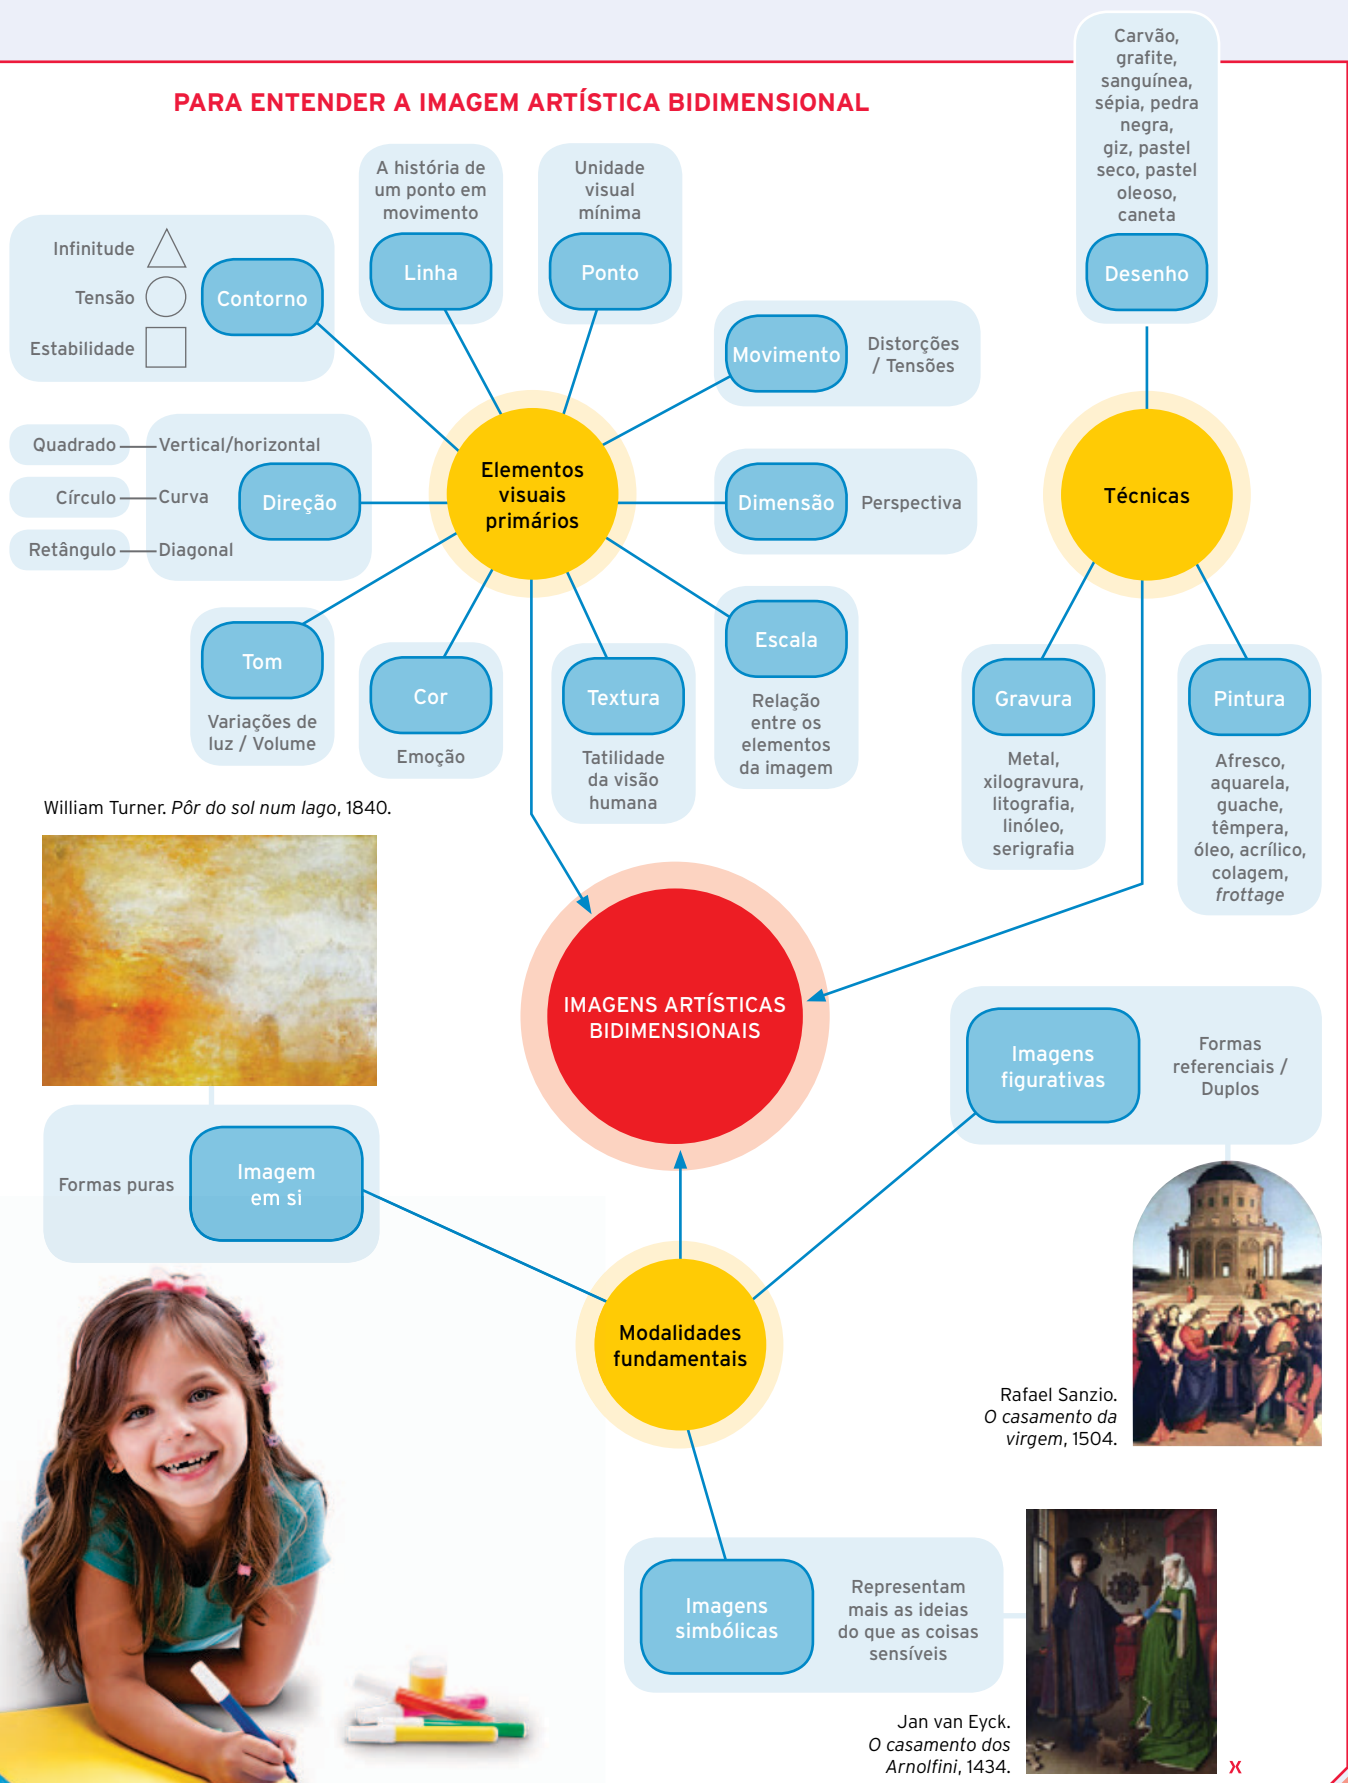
PARA ENTENDER A IMAGEM ARTÍSTICA BIDIMENSIONAL

Infinitude
Tensão
Estabilidade
Contorno

A história de um ponto em movimento
Linha

Unidade visual mínima
Ponto

Movimento
Distorções / Tensões

Carvão, grafite, sanguínea, sépia, pedra negra, giz, pastel seco, pastel oleoso, caneta
Desenho

Quadrado — Vertical/horizontal
Círculo — Curva
Retângulo — Diagonal
Direção

Elementos visuais primários

Dimensão
Perspectiva

Técnicas

Tom
Variações de luz / Volume

Cor
Emoção

Textura
Tatilidade da visão humana

Escala
Relação entre os elementos da imagem

Gravura
Metal, xilogravura, litografia, linóleo, serigrafia

Pintura
Afresco, aquarela, guache, têmpera, óleo, acrílico, colagem, *frottage*

William Turner. *Pôr do sol num lago*, 1840.

IMAGENS ARTÍSTICAS BIDIMENSIONAIS

Imagens figurativas
Formas referenciais / Duplos

Formas puras
Imagem em si

Modalidades fundamentais

Rafael Sanzio. *O casamento da virgem*, 1504.

Imagens simbólicas
Representam mais as ideias do que as coisas sensíveis

Jan van Eyck. *O casamento dos Arnolfini*, 1434.

X